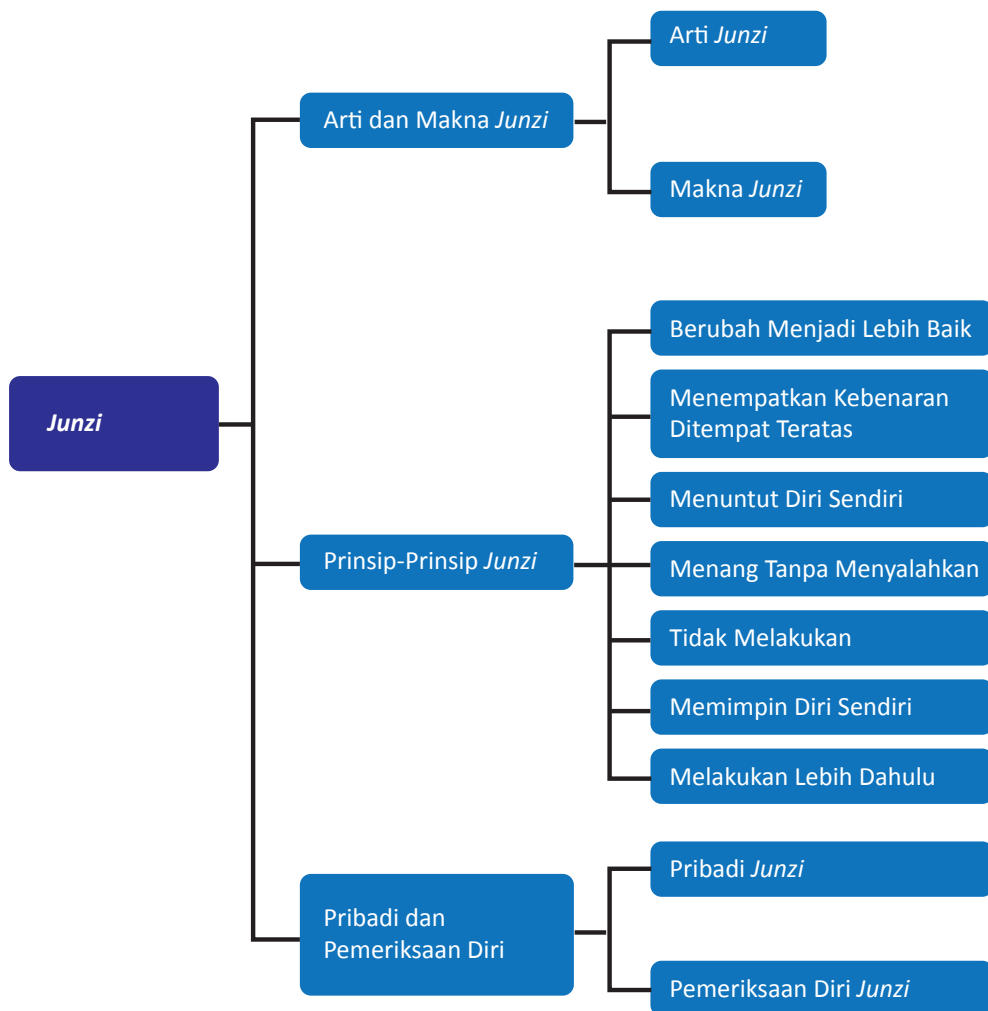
*Junzi*

Arti dan Makna *Junzi*

Arti *Junzi*

Makna *Junzi*

Prinsip-Prinsip *Junzi*

Berubah Menjadi Lebih Baik

Menempatkan Kebenaran Ditempat Teratas

Menuntut Diri Sendiri

Menang Tanpa Menyalahkan

Tidak Melakukan

Memimpin Diri Sendiri

Melakukan Lebih Dahulu

Pribadi dan Pemeriksaan Diri

Pribadi *Junzi*

Pemeriksaan Diri *Junzi*